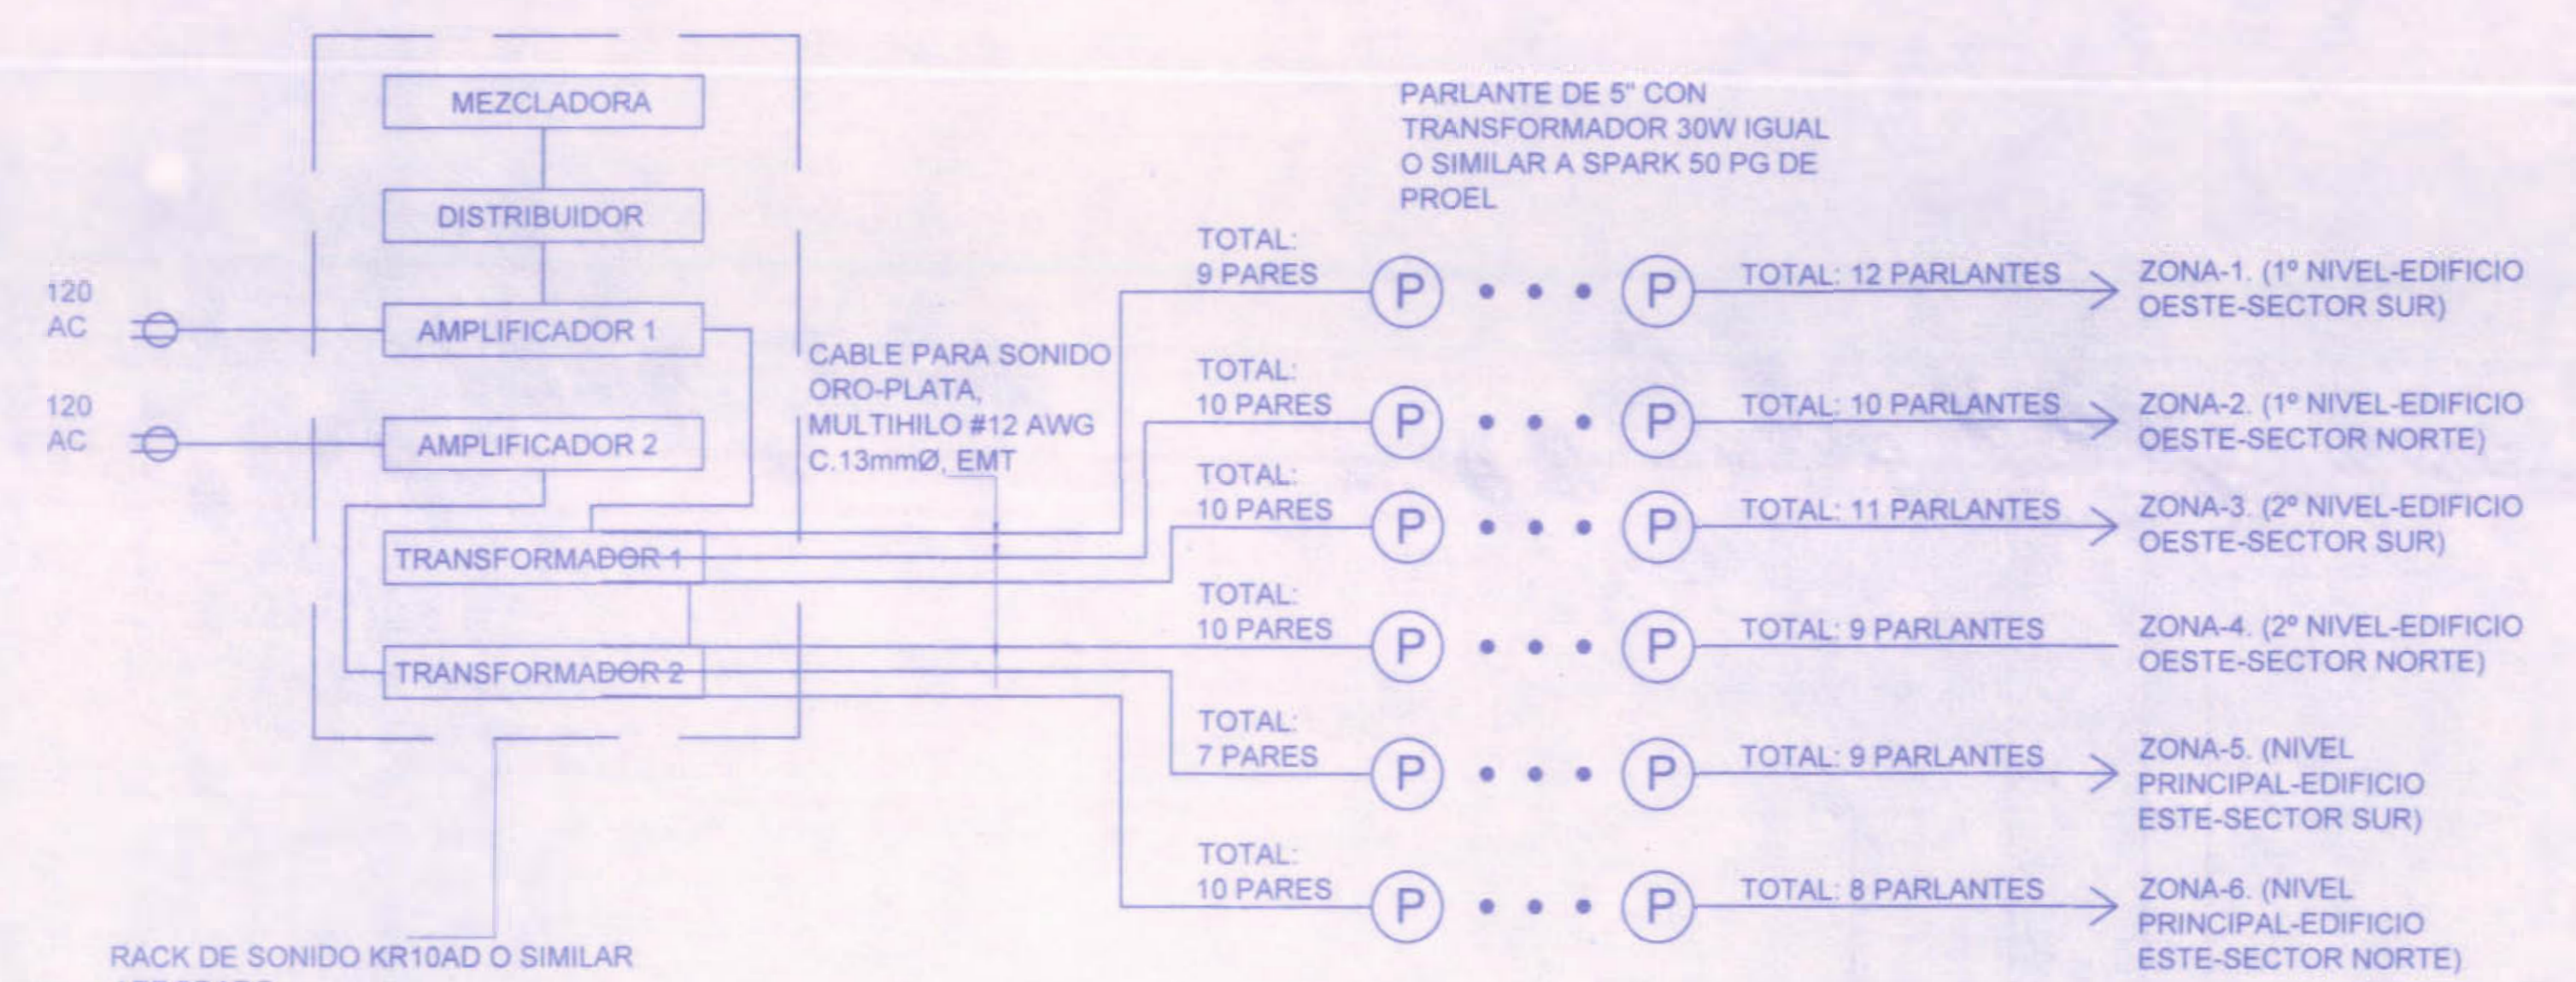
MEZCLADORA

DISTRIBUIDOR

120 AC

AMPLIFICADOR 1

120 AC

AMPLIFICADOR 2

TRANSFORMADOR 1

TRANSFORMADOR 2

CABLE PARA SONIDO ORO-PLATA, MULTIHILO #12 AWG C.13mmØ, EMT

PARLANTE DE 5" CON TRANSFORMADOR 30W IGUAL O SIMILAR A SPARK 50 PG DE PROEL

TOTAL: 9 PARES
P • • • P
TOTAL: 12 PARLANTES
ZONA-1. (1º NIVEL-EDIFICIO OESTE-SECTOR SUR)

TOTAL: 10 PARES
P • • • P
TOTAL: 10 PARLANTES
ZONA-2. (1º NIVEL-EDIFICIO OESTE-SECTOR NORTE)

TOTAL: 10 PARES
P • • • P
TOTAL: 11 PARLANTES
ZONA-3. (2º NIVEL-EDIFICIO OESTE-SECTOR SUR)

TOTAL: 10 PARES
P • • • P
TOTAL: 9 PARLANTES
ZONA-4. (2º NIVEL-EDIFICIO OESTE-SECTOR NORTE)

TOTAL: 7 PARES
P • • • P
TOTAL: 9 PARLANTES
ZONA-5. (NIVEL PRINCIPAL-EDIFICIO ESTE-SECTOR SUR)

TOTAL: 10 PARES
P • • • P
TOTAL: 8 PARLANTES
ZONA-6. (NIVEL PRINCIPAL-EDIFICIO ESTE-SECTOR NORTE)

RACK DE SONIDO KR10AD O SIMILAR
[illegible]